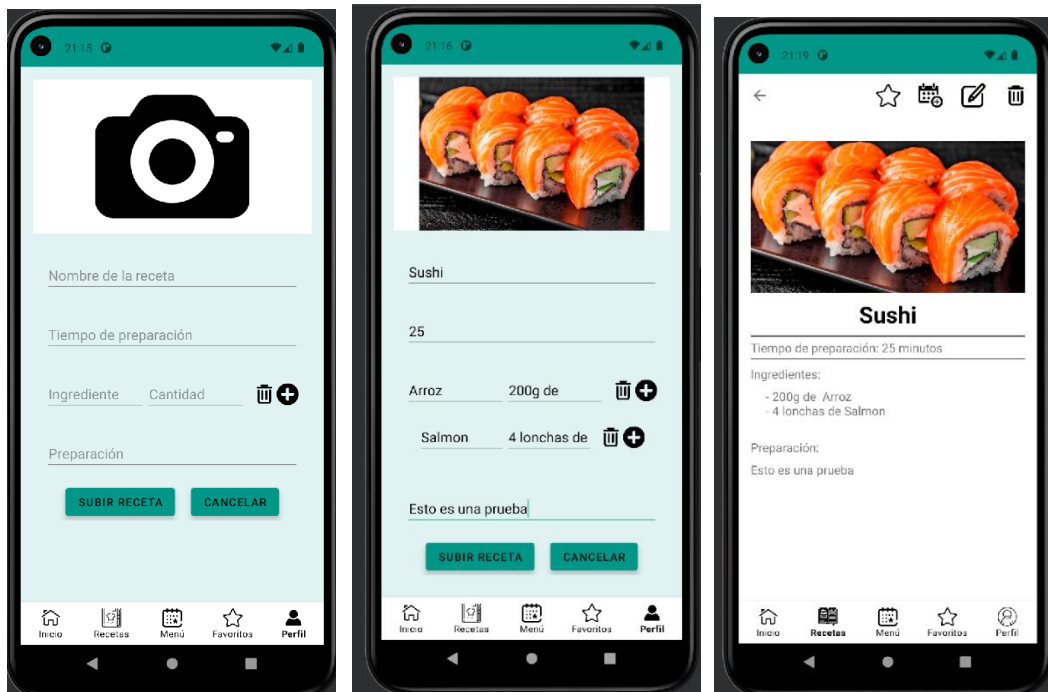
21:15

Nombre de la receta

Tiempo de preparación

Ingrediente Cantidad

Preparación

SUBIR RECETA CANCELAR

Inicio Recetas Menú Favoritos Perfil

21:16

Sushi

25

Arroz 200g de

Salmon 4 lonchas de

Esto es una prueba

SUBIR RECETA CANCELAR

Inicio Recetas Menú Favoritos Perfil

21:19

Sushi

Tiempo de preparación: 25 minutos

Ingredientes:

- 200g de Arroz
- 4 lonchas de Salmon

Preparación:

Esto es una prueba

Inicio Recetas Menú Favoritos Perfil